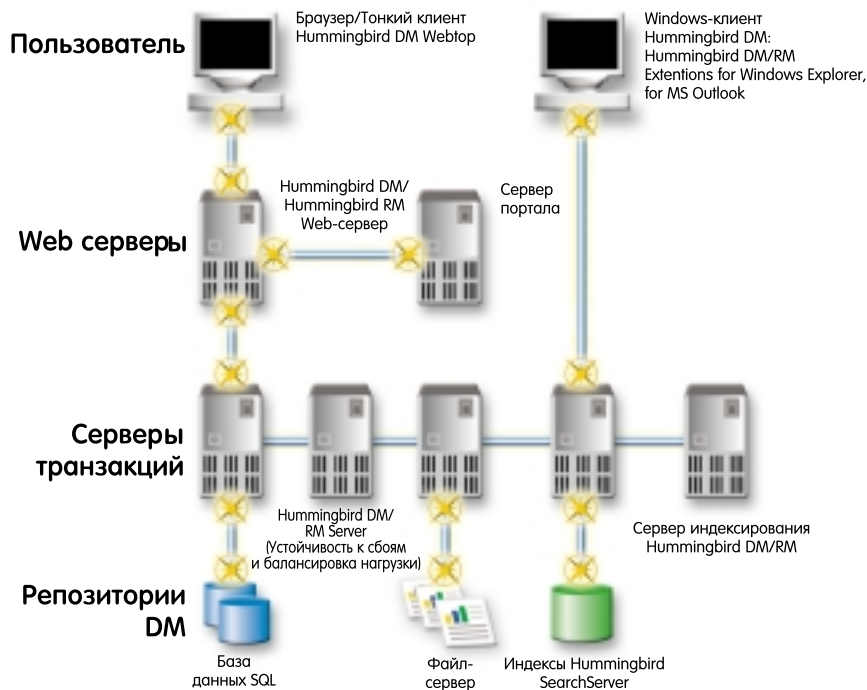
Пользователь

Браузер/Тонкий клиент Hummingbird DM Webtop

Windows-клиент Hummingbird DM: Hummingbird DM/RM Extentions for Windows Explorer, for MS Outlook

Web серверы

Hummingbird DM/ Hummingbird RM Web-сервер

Сервер портала

Серверы транзакций

Hummingbird DM/ RM Server (Устойчивость к сбоям и балансировка нагрузки)

Сервер индексирования Hummingbird DM/RM

Репозитории DM

База данных SQL

Файл-сервер

Индексы Hummingbird SearchServer